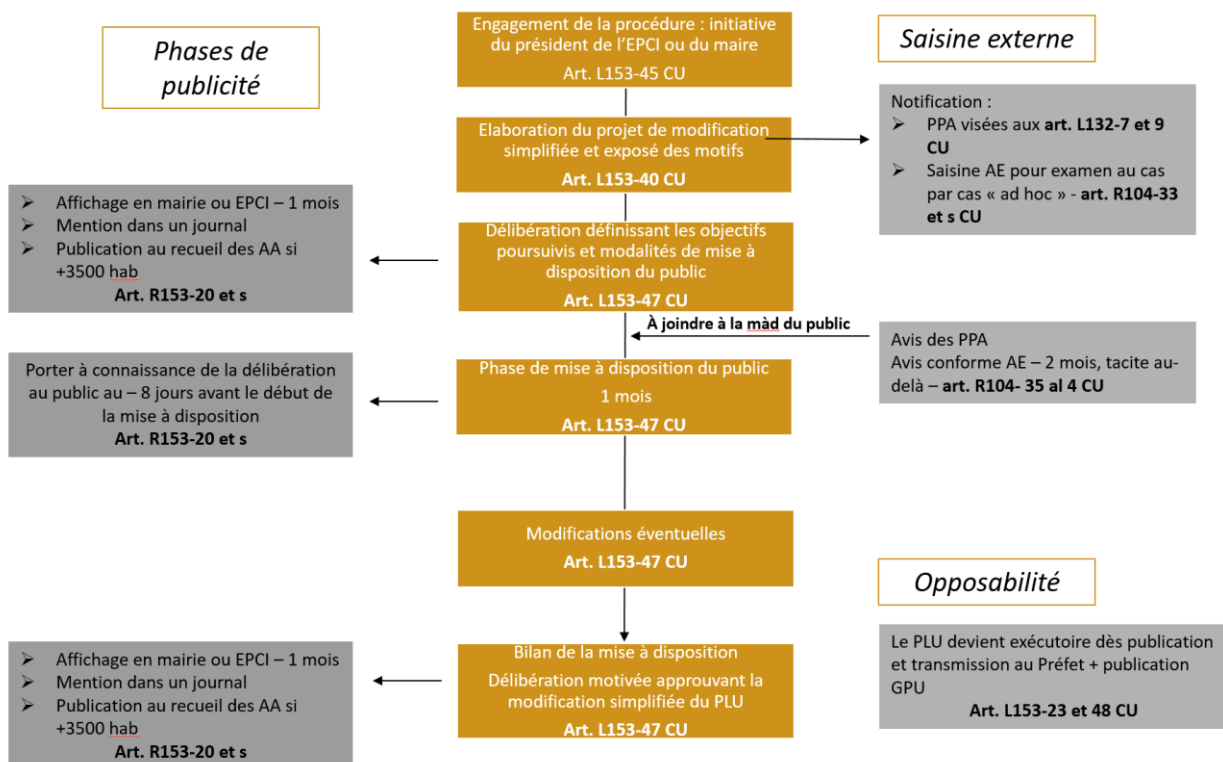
Phases de publicité

Engagement de la procédure : initiative du président de l'EPCI ou du maire
Art. L153-45 CU

Saisine externe

Elaboration du projet de modification simplifiée et exposé des motifs
Art. L153-40 CU

Notification :
➤ PPA visées aux art. L132-7 et 9 CU
➤ Saisine AE pour examen au cas par cas « ad hoc » - art. R104-33 et s CU

➤ Affichage en mairie ou EPCI – 1 mois
➤ Mention dans un journal
➤ Publication au recueil des AA si +3500 hab
Art. R153-20 et s

Délibération définissant les objectifs poursuivis et modalités de mise à disposition du public
Art. L153-47 CU

À joindre à la màd du public

Avis des PPA
Avis conforme AE – 2 mois, tacite au-delà – art. R104- 35 al 4 CU

Porter à connaissance de la délibération au public au – 8 jours avant le début de la mise à disposition
Art. R153-20 et s

Phase de mise à disposition du public
1 mois
Art. L153-47 CU

Modifications éventuelles
Art. L153-47 CU

Opposabilité

Le PLU devient exécutoire dès publication et transmission au Préfet + publication GPU
Art. L153-23 et 48 CU

➤ Affichage en mairie ou EPCI – 1 mois
➤ Mention dans un journal
➤ Publication au recueil des AA si +3500 hab
Art. R153-20 et s

Bilan de la mise à disposition
Délibération motivée approuvant la modification simplifiée du PLU
Art. L153-47 CU